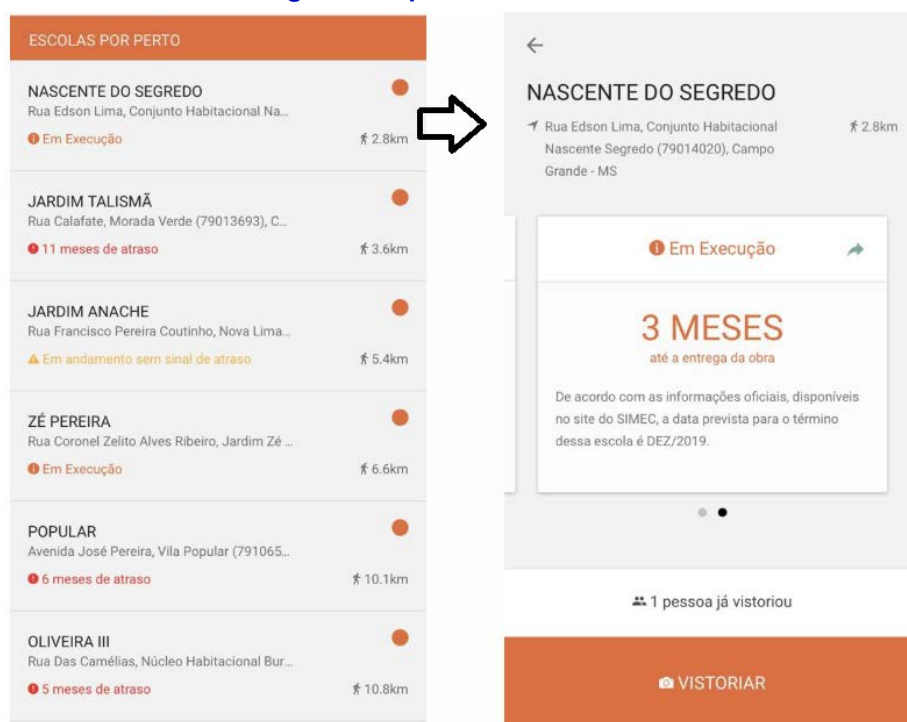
ESCOLAS POR PERTO

NASCENTE DO SEGREDO
Rua Edson Lima, Conjunto Habitacional Na...
Em Execução
2.8km

JARDIM TALISMÃ
Rua Calafate, Morada Verde (79013693), C...
11 meses de atraso
3.6km

JARDIM ANACHE
Rua Francisco Pereira Coutinho, Nova Lima...
Em andamento sem sinal de atraso
5.4km

ZÉ PEREIRA
Rua Coronel Zelito Alves Ribeiro, Jardim Zé ...
Em Execução
6.6km

POPULAR
Avenida José Pereira, Vila Popular (791065...
6 meses de atraso
10.1km

OLIVEIRA III
Rua Das Camélias, Núcleo Habitacional Bur...
5 meses de atraso
10.8km

NASCENTE DO SEGREDO
Rua Edson Lima, Conjunto Habitacional Nascente Segredo (79014020), Campo Grande - MS
2.8km

Em Execução

3 MESES
até a entrega da obra

De acordo com as informações oficiais, disponíveis no site do SIMEC, a data prevista para o término dessa escola é DEZ/2019.

1 pessoa já vistoriou

VISTORIAR